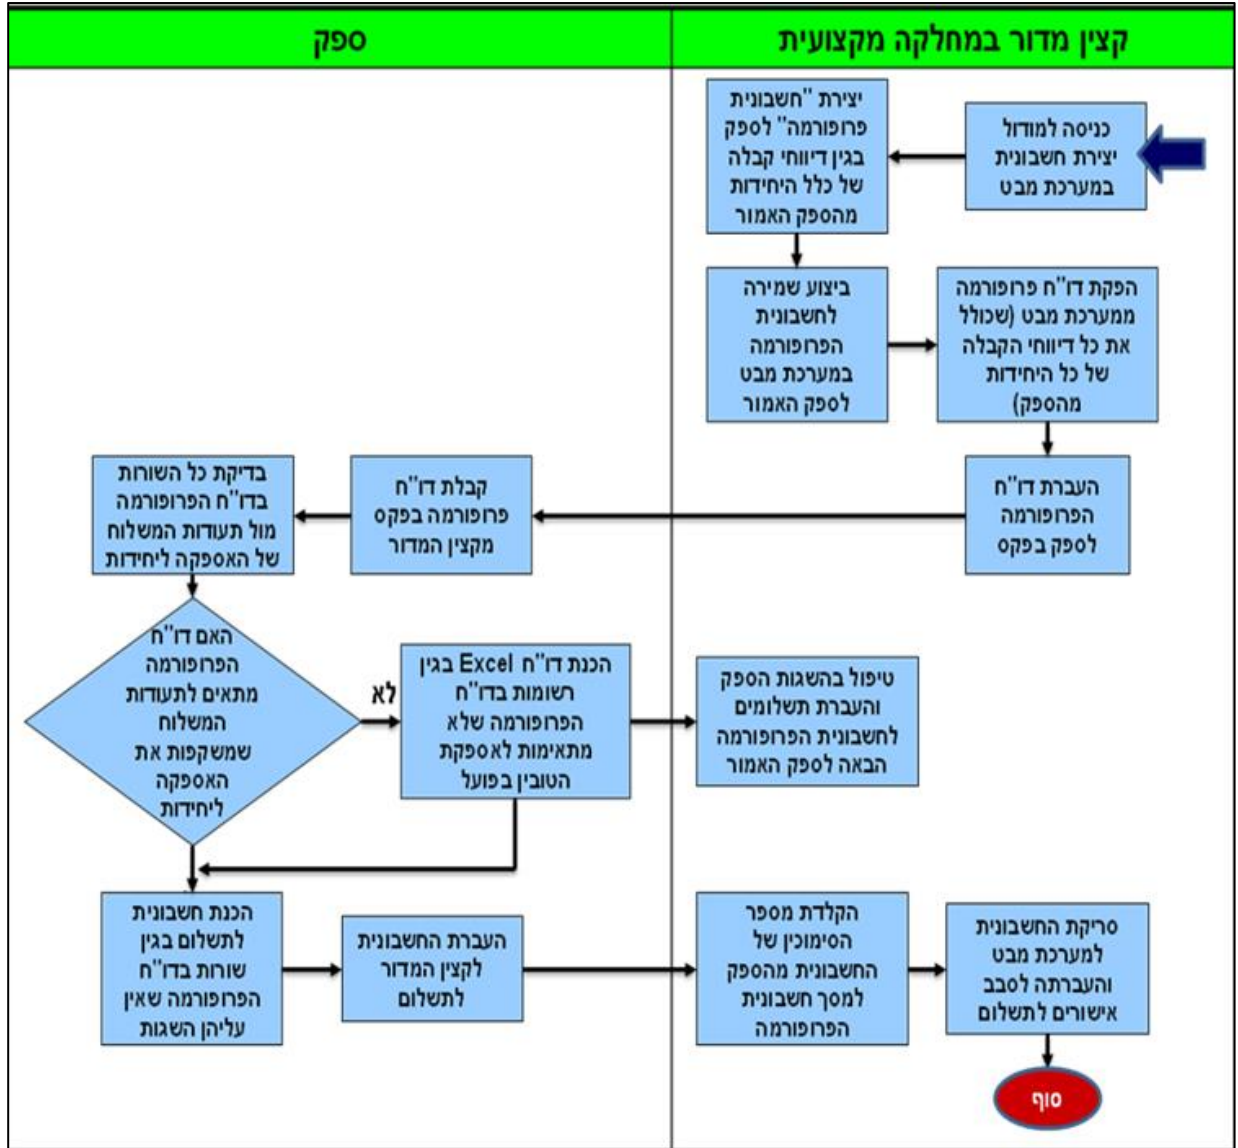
קצין מדור במחלקה מקצועית

ספק

כניסה למודול יצירת חשבונית במערכת מבט

יצירת "חשבונית פרופורמה" לספק בגין דיווחי קבלה של כלל היחידות מהספק האמור

ביצוע שמירה לחשבונית הפרופורמה במערכת מבט לספק האמור

הפקת דו"ח פרופורמה ממערכת מבט (שכולל את כל דיווחי הקבלה של כל היחידות מהספק)

העברת דו"ח הפרופורמה לספק בפקס

קבלת דו"ח פרופורמה בפקס מקצין המדור

בדיקת כל השורות בדו"ח הפרופורמה מול תעודות המשלוח של האספקה ליחידות

האם דו"ח הפרופורמה מתאים לתעודות המשלוח שמשקפות את האספקה ליחידות

לא

הכנת דו"ח Excel בגין רשומות בדו"ח הפרופורמה שלא מתאימות לאספקת הטובין בפועל

טיפול בהשגות הספק והעברת תשלומים לחשבונית הפרופורמה הבאה לספק האמור

הכנת חשבונית לתשלום בגין שורות בדו"ח הפרופורמה שאין עליהן השגות

העברת החשבונית לקצין המדור לתשלום

הקלדת מספר הסימוכין של החשבונית מהספק למסך חשבונית הפרופורמה

סריקת החשבונית למערכת מבט והעברתה לסבב אישורים לתשלום

סוף